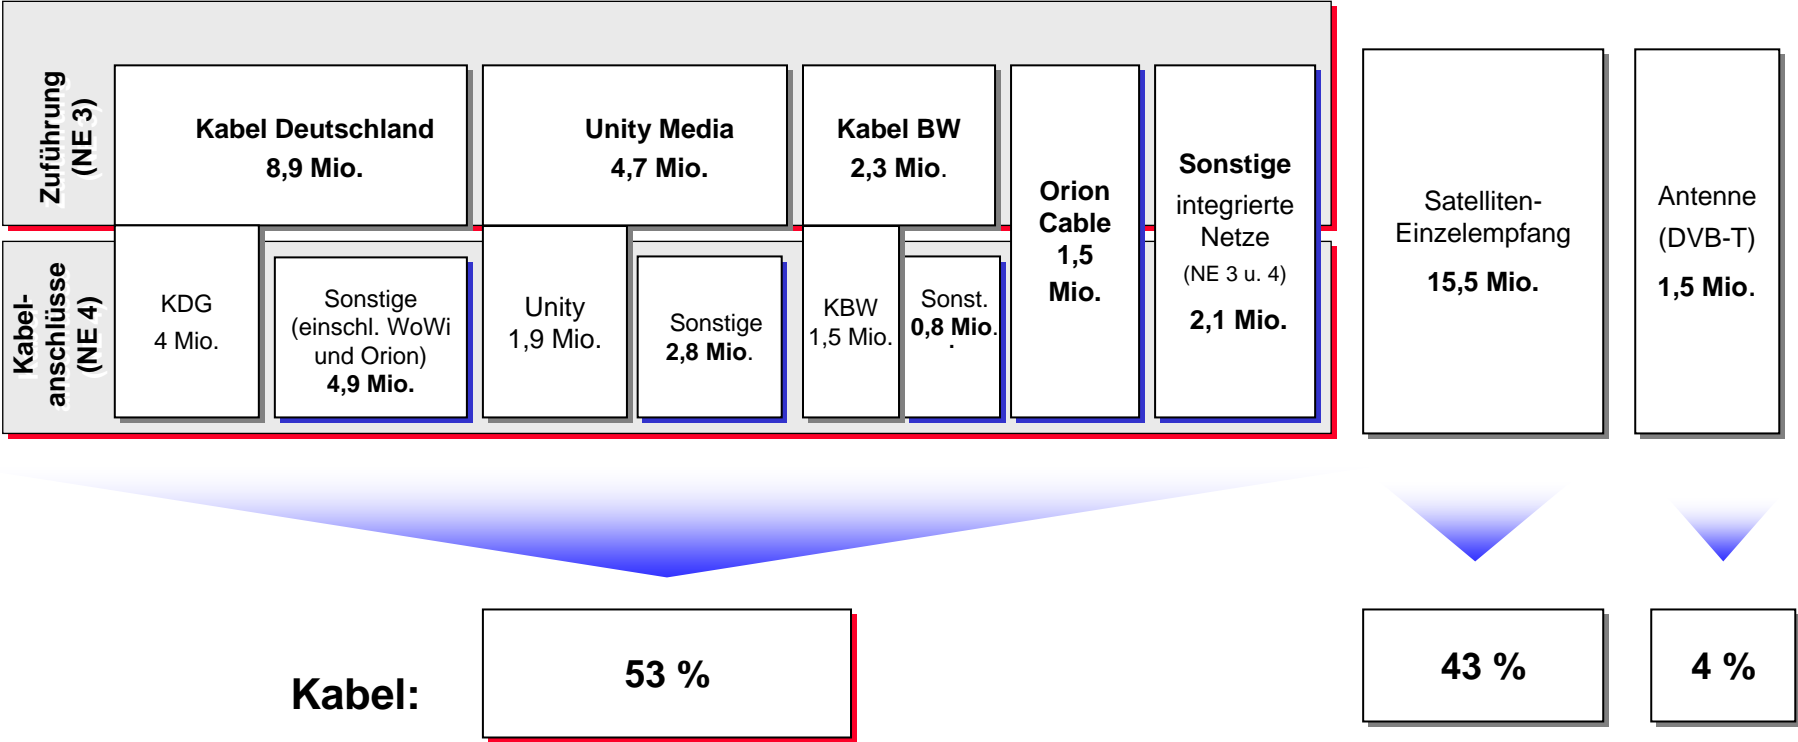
Zuführung (NE 3)

Kabel Deutschland
8,9 Mio.

Unity Media
4,7 Mio.

Kabel BW
2,3 Mio.

Orion Cable
1,5 Mio.

Sonstige
integrierte Netze
(NE 3 u. 4)
2,1 Mio.

Satelliten-Einzelempfang
15,5 Mio.

Antenne
(DVB-T)
1,5 Mio.

Kabelanschlüsse (NE 4)

KDG
4 Mio.

Sonstige
(einschl. WoWi und Orion)
4,9 Mio.

Unity
1,9 Mio.

Sonstige
2,8 Mio.

KBW
1,5 Mio.

Sonst.
0,8 Mio.

Kabel:

53 %

43 %

4 %